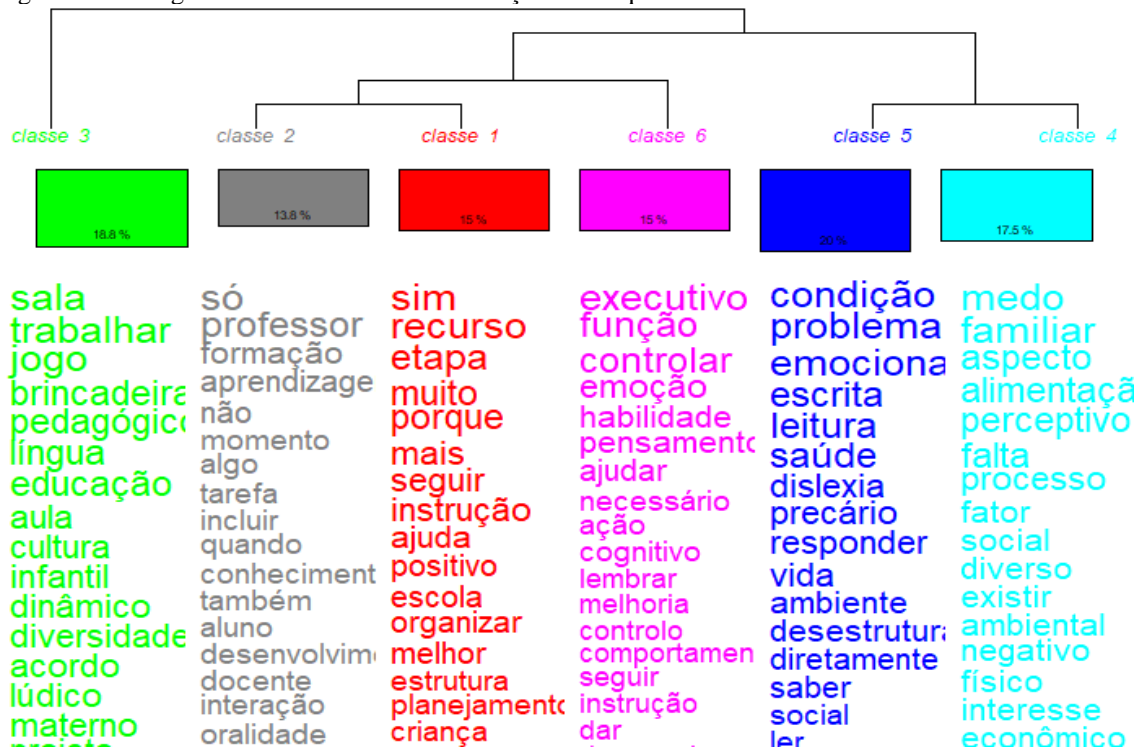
classe 3
classe 2
classe 1
classe 6
classe 5
classe 4

18.8 %
13.8 %
15 %
15 %
20 %
17.5 %

sala
trabalhar
jogo
brincadeira
pedagógico
língua
educação
aula
cultura
infantil
dinâmico
diversidade
acordo
lúdico
materno
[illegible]

só
professor
formação
aprendizage
não
momento
algo
tarefa
incluir
quando
conheciment
também
aluno
desenvolvim
docente
interação
oralidade

sim
recurso
etapa
muito
porque
mais
seguir
instrução
ajuda
positivo
escola
organizar
melhor
estrutura
planejamento
criança

executivo
função
controlar
emoção
habilidade
pensamento
ajudar
necessário
ação
cognitivo
lembrar
melhoria
controlo
comportamen
seguir
instrução
dar
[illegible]

condição
problema
emociona
escrita
leitura
saúde
dislexia
precário
responder
vida
ambiente
desestrutura
diretamente
saber
social
ler

medo
familiar
aspecto
alimentaçã
perceptivo
falta
processo
fator
social
diverso
existir
ambiental
negativo
físico
interesse
econômico